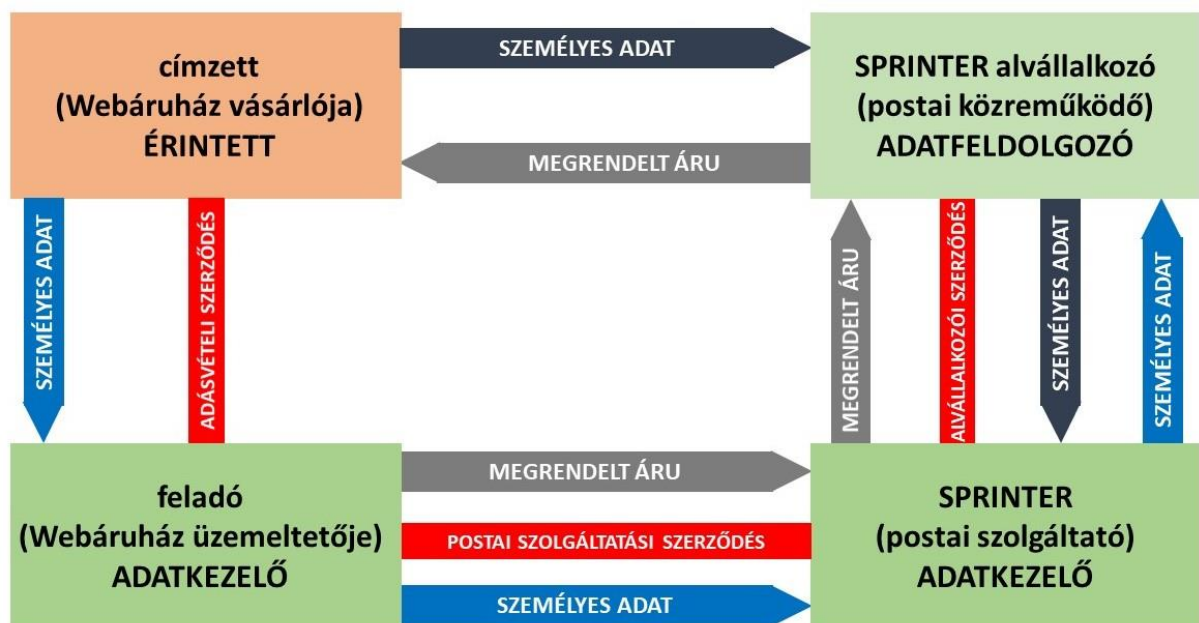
címzett
(Webáruház vásárlója)
ÉRINTETT

SZEMÉLYES ADAT

MEGRENDELT ÁRU

SPRINTER alvállalkozó
(postai közreműködő)
ADATFELDOLGOZÓ

SZEMÉLYES ADAT

ADÁSVÉTELI SZERZŐDÉS

MEGRENDELT ÁRU

ALVÁLLALKOZÓI SZERZŐDÉS

SZEMÉLYES ADAT

SZEMÉLYES ADAT

feladó
(Webáruház üzemeltetője)
ADATKEZELŐ

MEGRENDELT ÁRU

POSTAI SZOLGÁLTATÁSI SZERZŐDÉS

SZEMÉLYES ADAT

SPRINTER
(postai szolgáltató)
ADATKEZELŐ